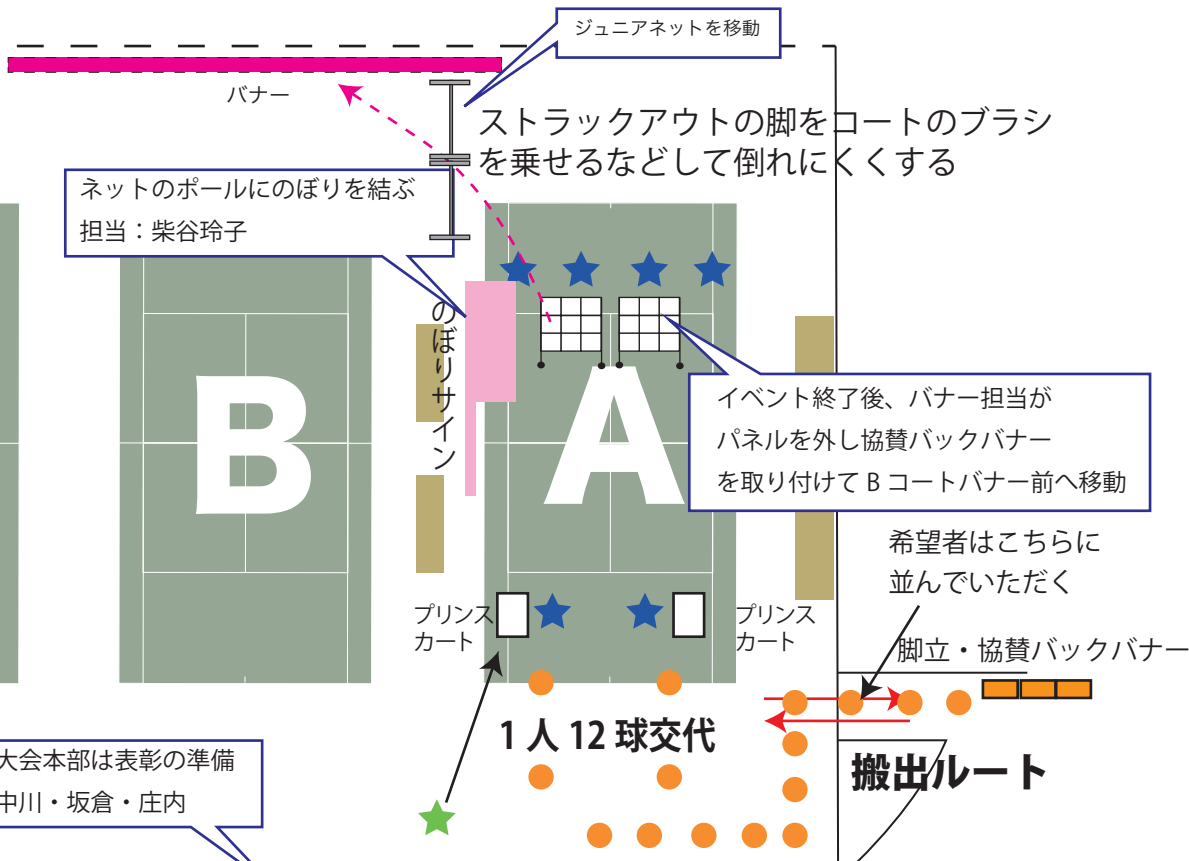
ジュニアネットを移動

バナー

ストラックアウトの脚をコートのブラシを乗せるなどして倒れにくくする

ネットのポールにのぼりを結ぶ
担当：柴谷玲子

のぼりサイン

B

A

イベント終了後、バナー担当がパネルを外し協賛バックバナーを取り付けて B コートバナー前へ移動

希望者はこちらに並んでいただく

プリンスカート

プリンスカート

脚立・協賛バックバナー

1 人 12 球交代

搬出ルート

大会本部は表彰の準備
中川・坂倉・庄内